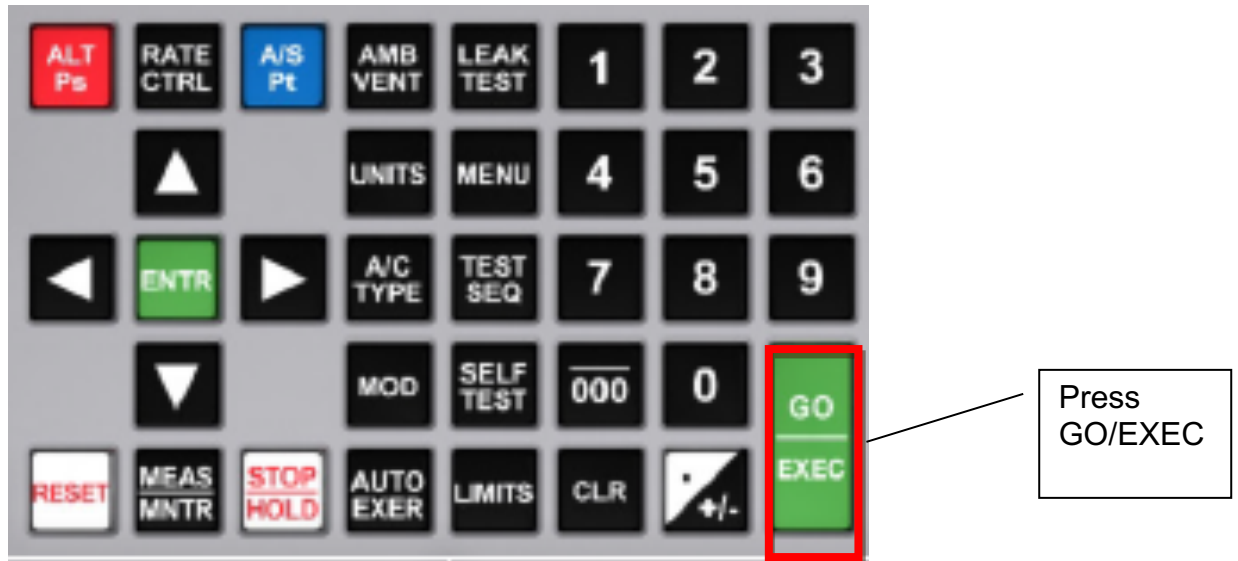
ALT Ps
RATE CTRL
A/S Pt
AMB VENT
LEAK TEST
1
2
3

UNITS
MENU
4
5
6

ENTR
A/C TYPE
TEST SEQ
7
8
9

MOD
SELF TEST
$\overline{000}$
0
GO
EXEC

RESET
MEAS MNTR
STOP HOLD
AUTO EXER
LIMITS
CLR
. +/-

Press GO/EXEC